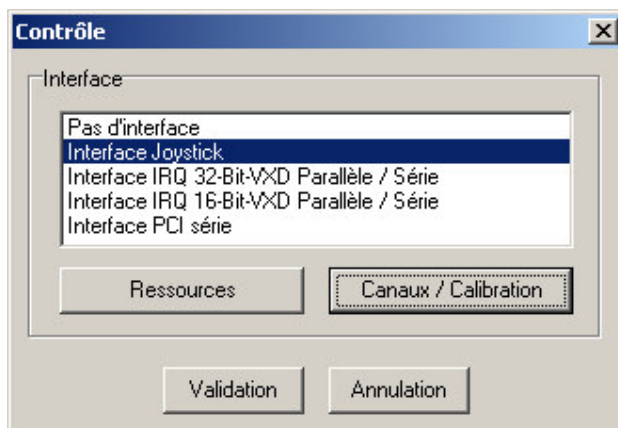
Contrôle
X
Interface
Pas d'interface
Interface Joystick
Interface IRQ 32-Bit-VXD Parallèle / Série
Interface IRQ 16-Bit-VXD Parallèle / Série
Interface PCI série
Ressources
Canaux / Calibration
Validation
Annulation